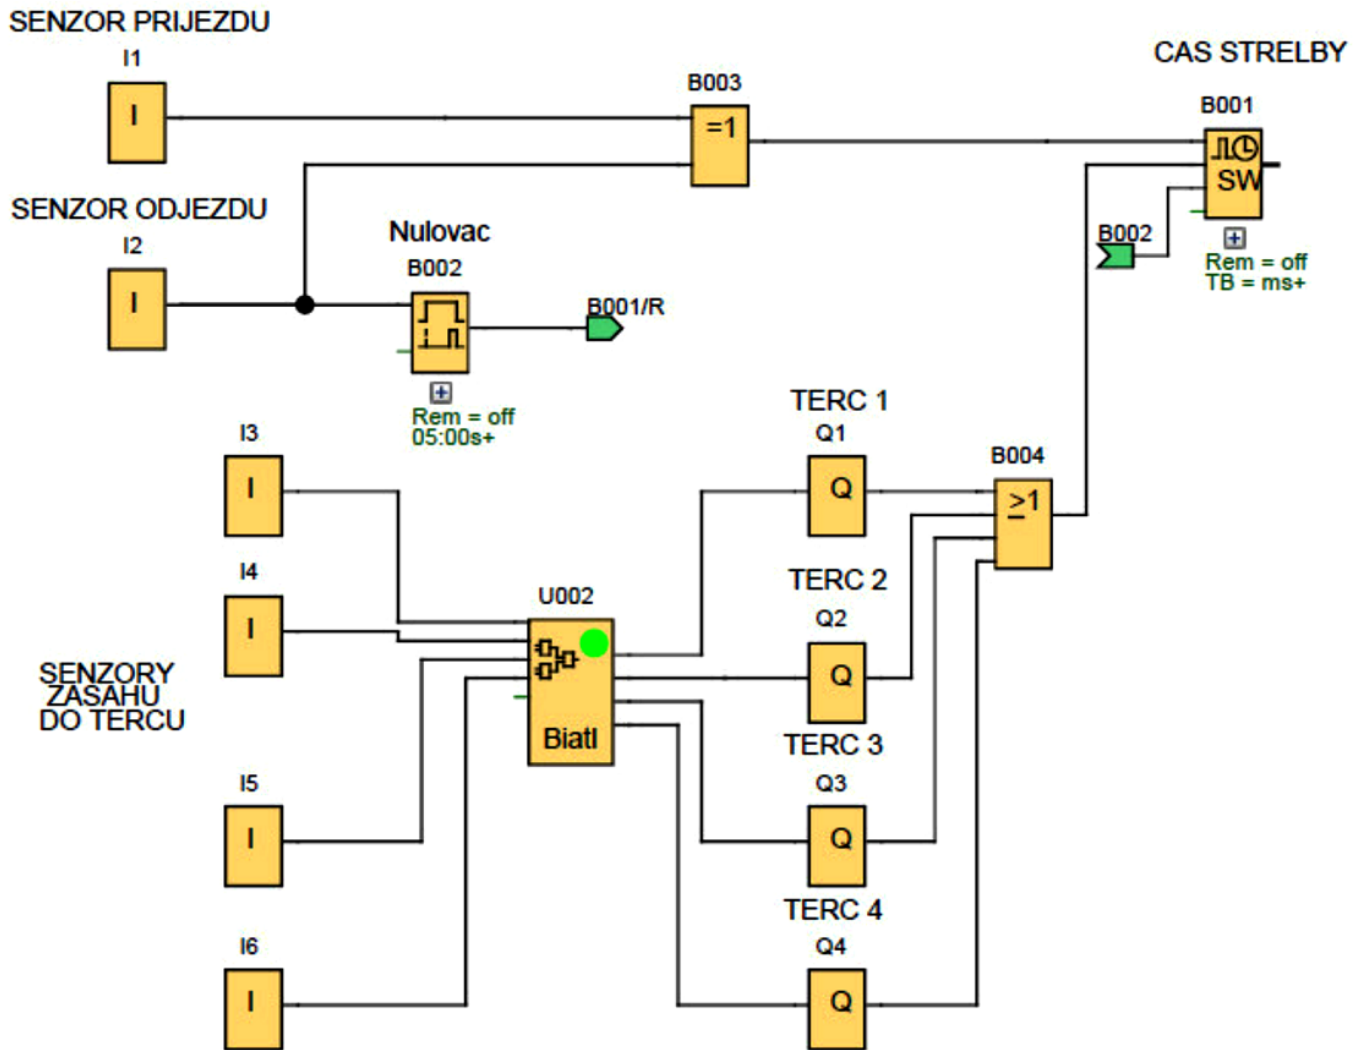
SENZOR PRIJEZDU

I1

I

B003

=1

CAS STRELBY

B001

SW

B002

Rem = off
TB = ms+

SENZOR ODJEZDU

I2

I

Nulovac

B002

B001/R

Rem = off
05:00s+

I3

I

I4

I

SENZORY
ZASAHU
DO TERCU

I5

I

I6

I

U002

Biatl

TERC 1

Q1

Q

TERC 2

Q2

Q

TERC 3

Q3

Q

TERC 4

Q4

Q

B004

$\geq1$